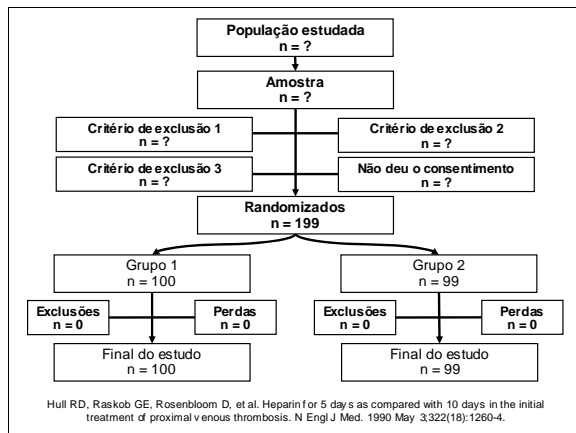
População estudada
n = ?

Amostra
n = ?

Critério de exclusão 1
n = ?

Critério de exclusão 2
n = ?

Critério de exclusão 3
n = ?

Não deu o consentimento
n = ?

Randomizados
n = 199

Grupo 1
n = 100

Grupo 2
n = 99

Exclusões
n = 0

Perdas
n = 0

Exclusões
n = 0

Perdas
n = 0

Final do estudo
n = 100

Final do estudo
n = 99

Hull RD, Raskob GE, Rosenbloom D, et al. Heparin for 5 days as compared with 10 days in the initial treatment of proximal venous thrombosis. N Engl J Med. 1990 May 3;322(18):1260-4.